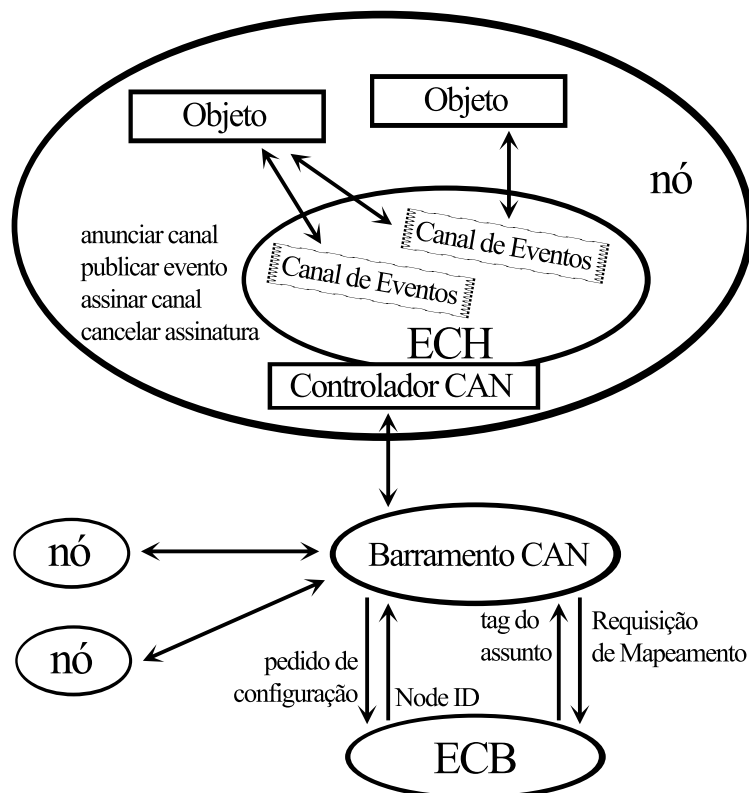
Objeto

Objeto

nó

anunciar canal
publicar evento
assinar canal
cancelar assinatura

Canal de Eventos

Canal de Eventos

ECH

Controlador CAN

nó

Barramento CAN

nó

pedido de configuração

Node ID

tag do assunto

Requisição de Mapeamento

ECB